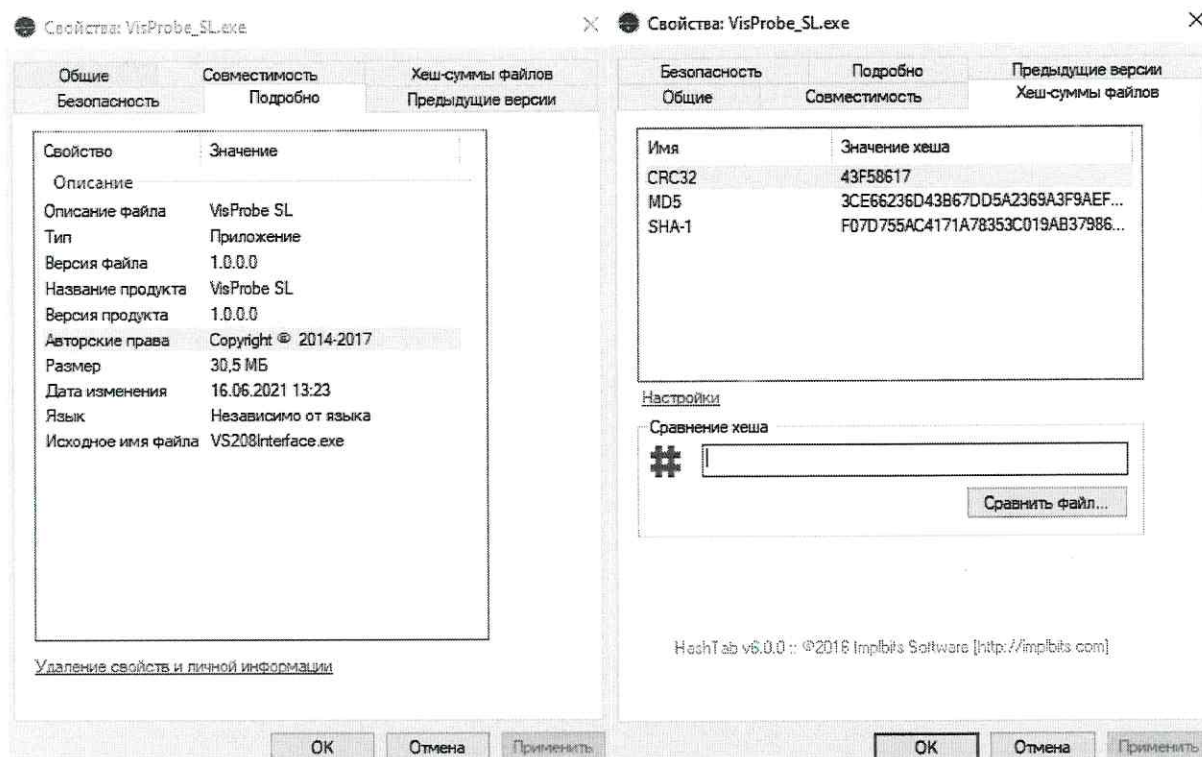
Свойства: VisProbe_SL.exe

×

Общие | Совместимость | Хеш-суммы файлов
Безопасность | Подробно | Предыдущие версии

| Свойство | Значение |
|---|---|
| Описание | |
| Описание файла | VisProbe SL |
| Тип | Приложение |
| Версия файла | 1.0.0.0 |
| Название продукта | VisProbe SL |
| Версия продукта | 1.0.0.0 |
| Авторские права | Copyright © 2014-2017 |
| Размер | 30,5 МБ |
| Дата изменения | 16.06.2021 13:23 |
| Язык | Независимо от языка |
| Исходное имя файла | VS208Interface.exe |

Удаление свойств и личной информации

OK | Отмена | Применить

Свойства: VisProbe_SL.exe

×

Безопасность | Подробно | Предыдущие версии
Общие | Совместимость | Хеш-суммы файлов

| Имя | Значение хеша |
|---|---|
| CRC32 | 43F58617 |
| MD5 | 3CE66236D43B67DD5A2369A3F9AEF... |
| SHA-1 | F07D755AC4171A78353C019AB37986... |

Настройки

Сравнение хеша

Сравнить файл...

HashTab v6.0.0 :: ©2016 Implbits Software [http://implbits.com]

OK | Отмена | Применить